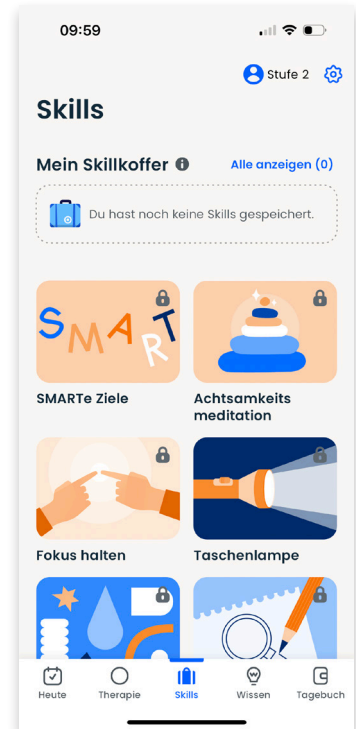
09:59

Stufe 2

Skills

Mein Skillkoffer

Alle anzeigen (0)

Du hast noch keine Skills gespeichert.

SMART

SMARTe Ziele

Achtsamkeits meditation

Fokus halten

Taschenlampe

Heute

Therapie

Skills

Wissen

Tagebuch